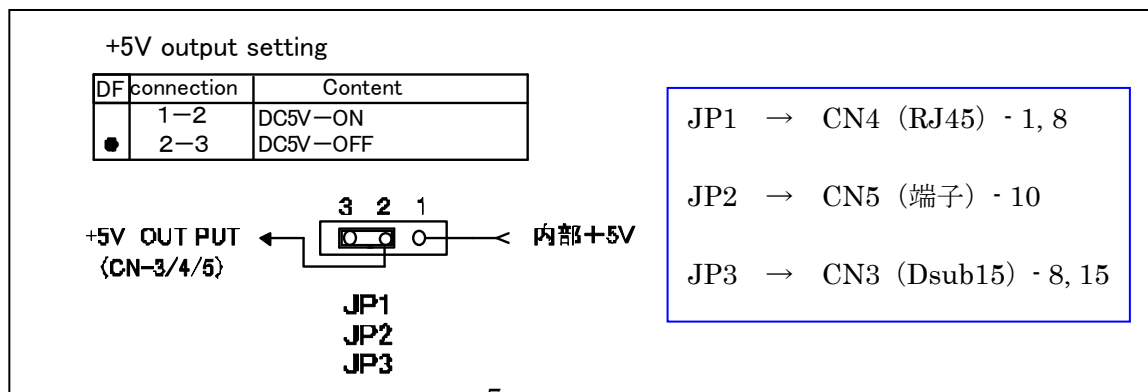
+5V output setting

| DF | connection | Content |
|---|---|---|
|  | 1−2 | DC5V−ON |
| ● | 2−3 | DC5V−OFF |

3 2 1

+5V OUT PUT
(CN-3/4/5)

内部+5V

JP1
JP2
JP3

JP1 → CN4（RJ45）- 1, 8

JP2 → CN5（端子）- 10

JP3 → CN3（Dsub15）- 8, 15

7